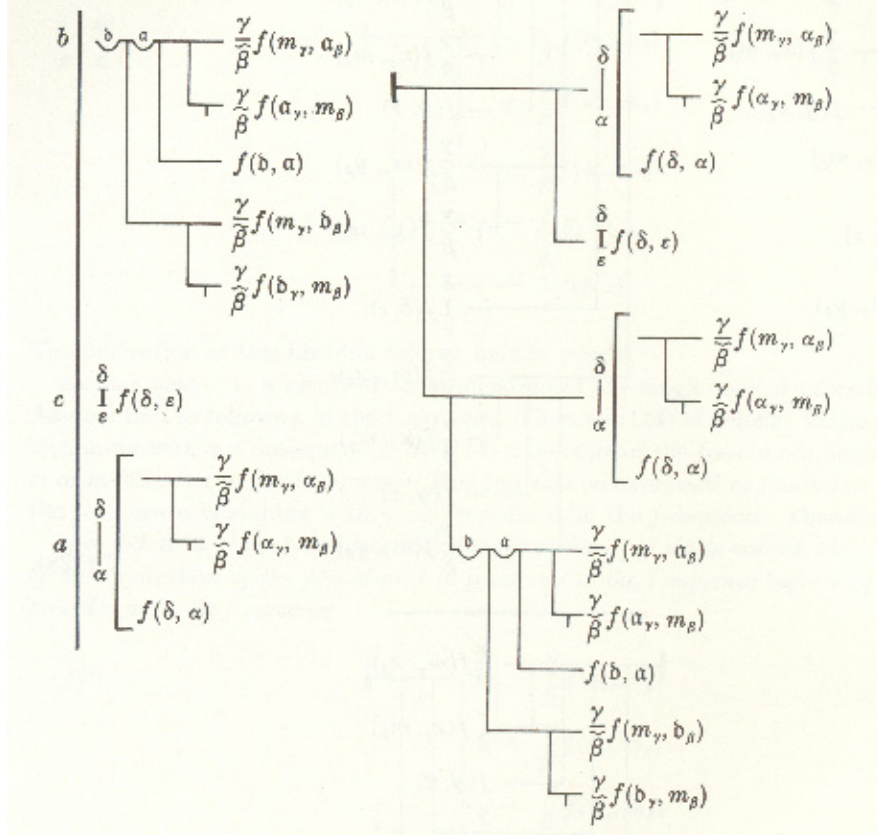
$b$ $\mathfrak{d}$ $\mathfrak{a}$ $\frac{\gamma}{\beta} f(m_\gamma, \mathfrak{a}_\beta)$
$\frac{\gamma}{\beta} f(\mathfrak{a}_\gamma, m_\beta)$
$f(\mathfrak{d}, \mathfrak{a})$
$\frac{\gamma}{\beta} f(m_\gamma, \mathfrak{d}_\beta)$
$\frac{\gamma}{\beta} f(\mathfrak{d}_\gamma, m_\beta)$

$c$ $\overset{\delta}{\underset{\varepsilon}{I}} f(\delta, \varepsilon)$

$a$ $\delta$ $\alpha$ $\frac{\gamma}{\beta} f(m_\gamma, \alpha_\beta)$
$\frac{\gamma}{\beta} f(\alpha_\gamma, m_\beta)$
$f(\delta, \alpha)$

$\delta$ $\alpha$ $\frac{\gamma}{\beta} f(m_\gamma, \alpha_\beta)$
$\frac{\gamma}{\beta} f(\alpha_\gamma, m_\beta)$
$f(\delta, \alpha)$

$\overset{\delta}{\underset{\varepsilon}{I}} f(\delta, \varepsilon)$

$\delta$ $\alpha$ $\frac{\gamma}{\beta} f(m_\gamma, \alpha_\beta)$
$\frac{\gamma}{\beta} f(\alpha_\gamma, m_\beta)$
$f(\delta, \alpha)$

$\mathfrak{d}$ $\mathfrak{a}$ $\frac{\gamma}{\beta} f(m_\gamma, \mathfrak{a}_\beta)$
$\frac{\gamma}{\beta} f(\mathfrak{a}_\gamma, m_\beta)$
$f(\mathfrak{d}, \mathfrak{a})$
$\frac{\gamma}{\beta} f(m_\gamma, \mathfrak{d}_\beta)$
$\frac{\gamma}{\beta} f(\mathfrak{d}_\gamma, m_\beta)$